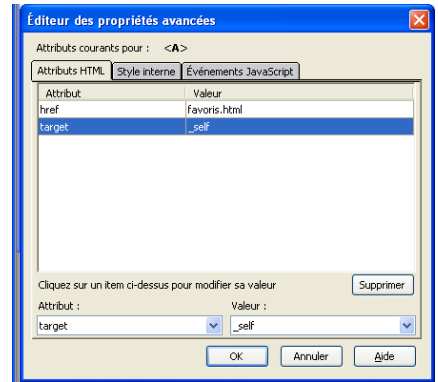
Éditeur des propriétés avancées

Attributs courants pour : <A>

Attributs HTML | Style interne | Événements JavaScript

| Attribut | Valeur |
|---|---|
| href | favoris.html |
| target | _self |

Cliquez sur un item ci-dessus pour modifier sa valeur

Supprimer

Attribut :

target

Valeur :

_self

OK

Annuler

Aide